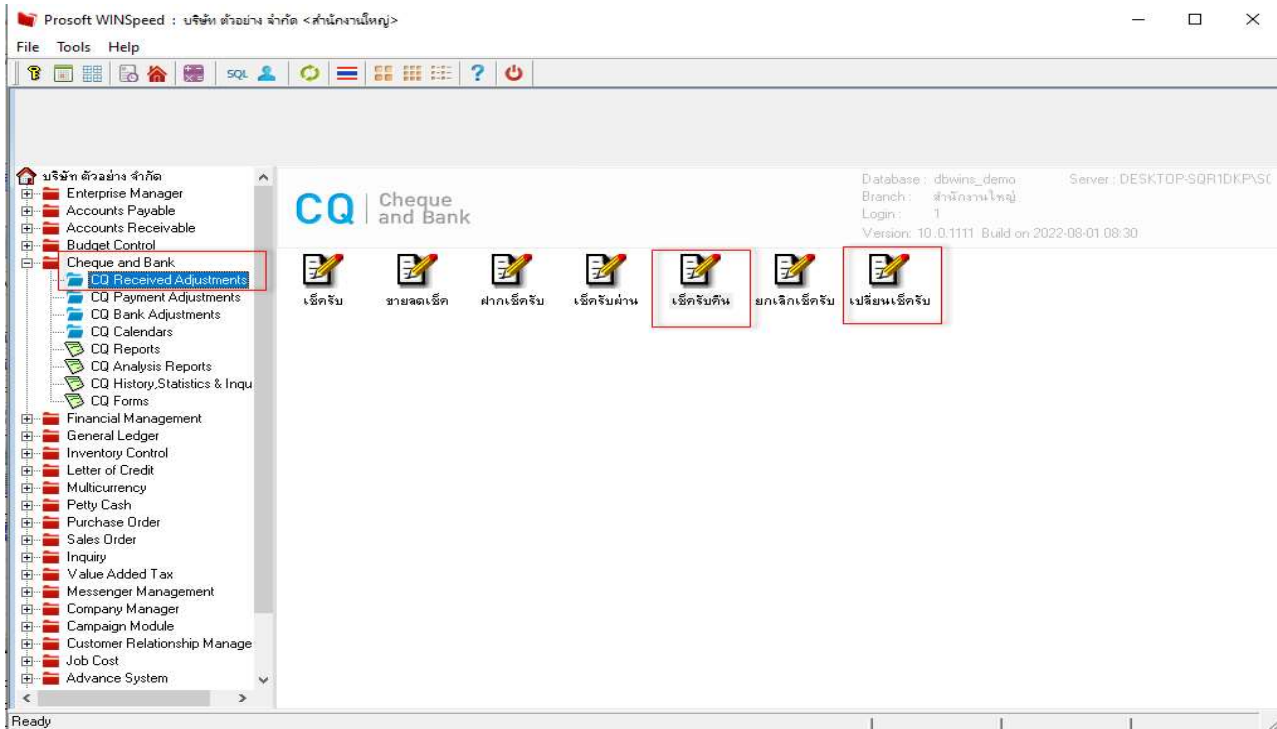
Prosoft WINSpeed : บริษัท ตัวอย่าง จำกัด <สำนักงานใหญ่>

File Tools Help

SQL

บริษัท ตัวอย่าง จำกัด
Enterprise Manager
Accounts Payable
Accounts Receivable
Budget Control
Cheque and Bank
CQ Received Adjustments
CQ Payment Adjustments
CQ Bank Adjustments
CQ Calendars
CQ Reports
CQ Analysis Reports
CQ History,Statistics & Inqu
CQ Forms
Financial Management
General Ledger
Inventory Control
Letter of Credit
Multicurrency
Petty Cash
Purchase Order
Sales Order
Inquiry
Value Added Tax
Messenger Management
Company Manager
Campaign Module
Customer Relationship Manage
Job Cost
Advance System

CQ | Cheque and Bank

Database : dbwins_demo
Branch : สำนักงานใหญ่
Login : 1
Version: 10.0.1111 Build on 2022-08-01 08:30
Server : DESKTOP-SQR1DKP\S(

เช็ครับ
ขายลดเช็ค
ฝากเช็ครับ
เช็ครับผ่าน
เช็ครับคืน
ยกเลิกเช็ครับ
เปลี่ยนเช็ครับ

Ready